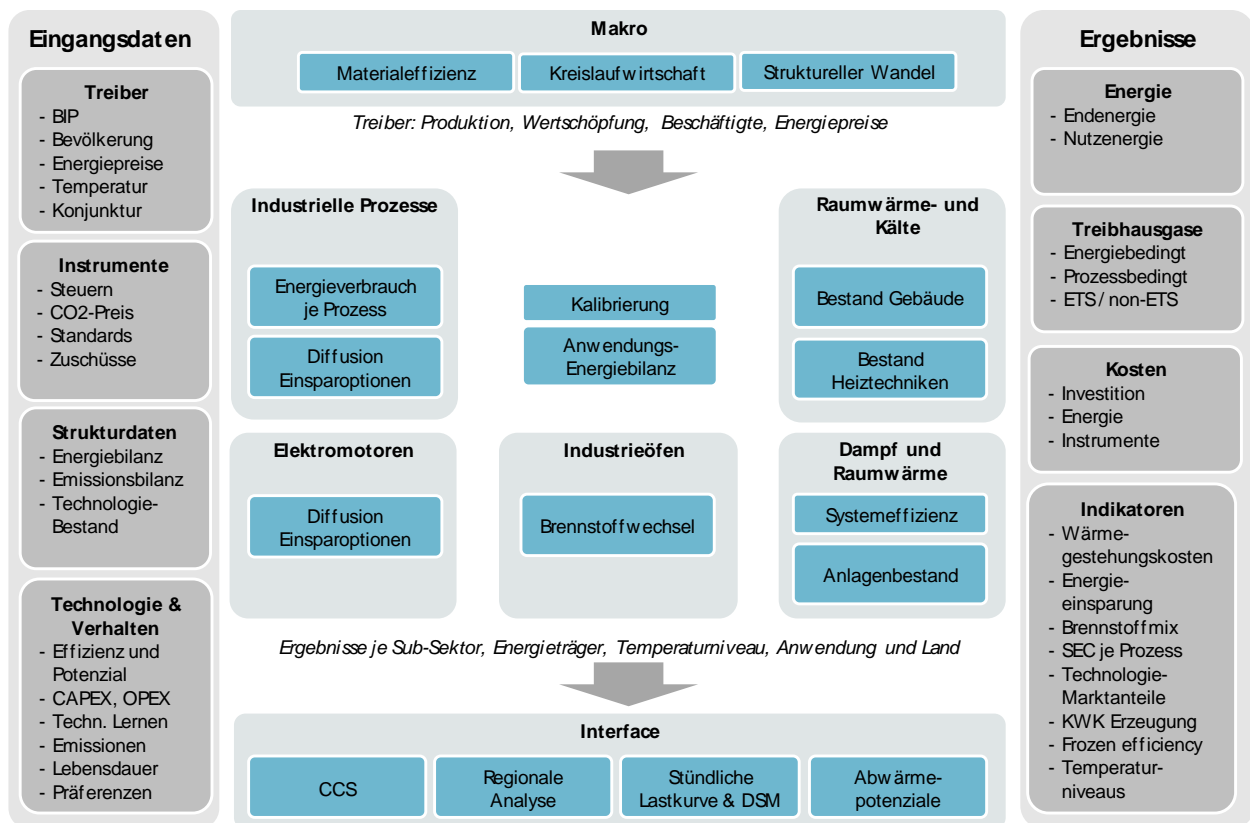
Eingangsdaten

Treiber
- BIP
- Bevölkerung
- Energiepreise
- Temperatur
- Konjunktur

Instrumente
- Steuern
- CO2-Preis
- Standards
- Zuschüsse

Strukturdaten
- Energiebilanz
- Emissionsbilanz
- Technologie-Bestand

Technologie & Verhalten
- Effizienz und Potenzial
- CAPEX, OPEX
- Techn. Lernen
- Emissionen
- Lebensdauer
- Präferenzen

Makro
Materialeffizienz
Kreislaufwirtschaft
Struktureller Wandel

Treiber: Produktion, Wertschöpfung, Beschäftigte, Energiepreise

Industrielle Prozesse
Energieverbrauch je Prozess
Diffusion Einsparoptionen

Kalibrierung
Anwendungs-Energiebilanz

Raumwärme- und Kälte
Bestand Gebäude
Bestand Heiztechniken

Elektromotoren
Diffusion Einsparoptionen

Industrieöfen
Brennstoffwechsel

Dampf und Raumwärme
Systemeffizienz
Anlagenbestand

Ergebnisse je Sub-Sektor, Energieträger, Temperaturniveau, Anwendung und Land

Interface
CCS
Regionale Analyse
Stündliche Lastkurve & DSM
Abwärme-potenziale

Ergebnisse

Energie
- Endenergie
- Nutzenergie

Treibhausgase
- Energiebedingt
- Prozessbedingt
- ETS / non-ETS

Kosten
- Investition
- Energie
- Instrumente

Indikatoren
- Wärme-gestehungskosten
- Energie-einsparung
- Brennstoffmix
- SEC je Prozess
- Technologie-Marktanteile
- KWK Erzeugung
- Frozen efficiency
- Temperatur-niveaus